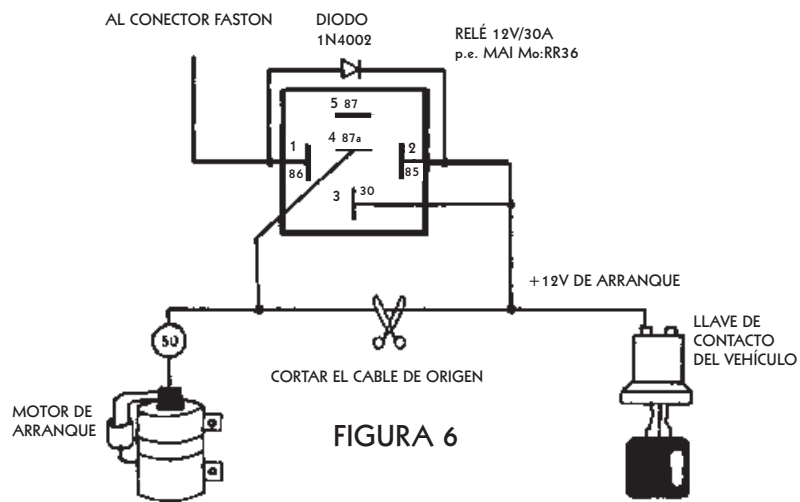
AL CONECTOR FASTON

DIODO
1N4002

RELÉ 12V/30A
p.e. MAI Mo:RR36

5 87

4 87a

1
86

2
85

3 30

+12V DE ARRANQUE

50

LLAVE DE
CONTACTO
DEL VEHÍCULO

CORTAR EL CABLE DE ORIGEN

MOTOR DE
ARRANQUE

FIGURA 6